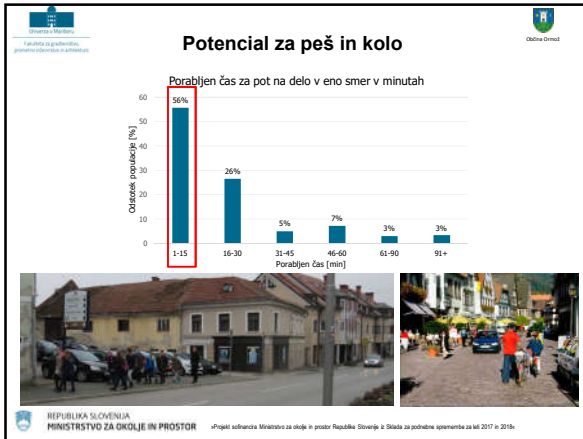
Univerza v Mariboru

Fakulteta za gradbeništvo, prometno inženirstvo in arhitekturo

Potencial za peš in kolo

Občina Ormož

Porabljen čas za pot na delo v eno smer v minutah

Odstotek populacije [%]

| Porabljen čas [min] | Odstotek populacije [%] |
|---|---|
| 1-15 | 56% |
| 16-30 | 26% |
| 31-45 | 5% |
| 46-60 | 7% |
| 61-90 | 3% |
| 91+ | 3% |

0
10
20
30
40
50
60

Porabljen čas [min]

REPUBLIKA SLOVENIJA
MINISTRSTVO ZA OKOLJE IN PROSTOR

»Projekt sofinancira Ministrstvo za okolje in prostor Republike Slovenije iz Sklada za podnebne spremembe za leti 2017 in 2018«